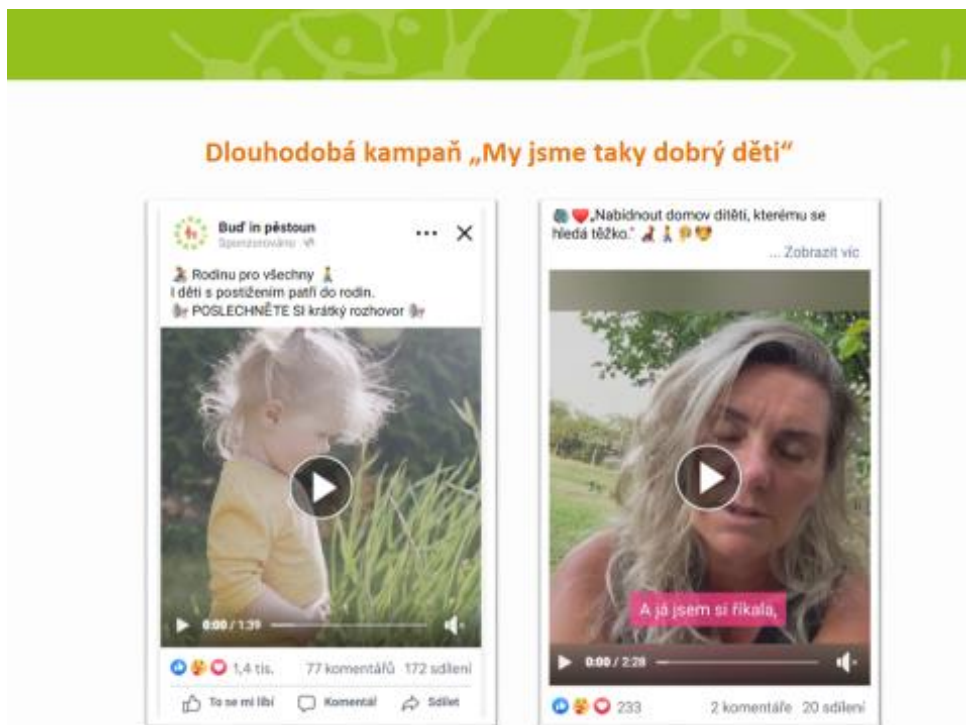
Dlouhodobá kampaň „My jsme taky dobrý děti“

Buď in pěstoun
Sponzorováno

Rodinu pro všechny
I děti s postižením patří do rodin.
POSLECHNĚTE SI krátký rozhovor

0:00 / 1:39

1,4 tis. 77 komentářů 172 sdílení

To se mi líbí Komentář Sdílet

„Nabídnout domov dítěti, kterému se hledá těžko.“
... Zobrazit víc

A já jsem si říkala,

0:00 / 2:28

233 2 komentáře 20 sdílení